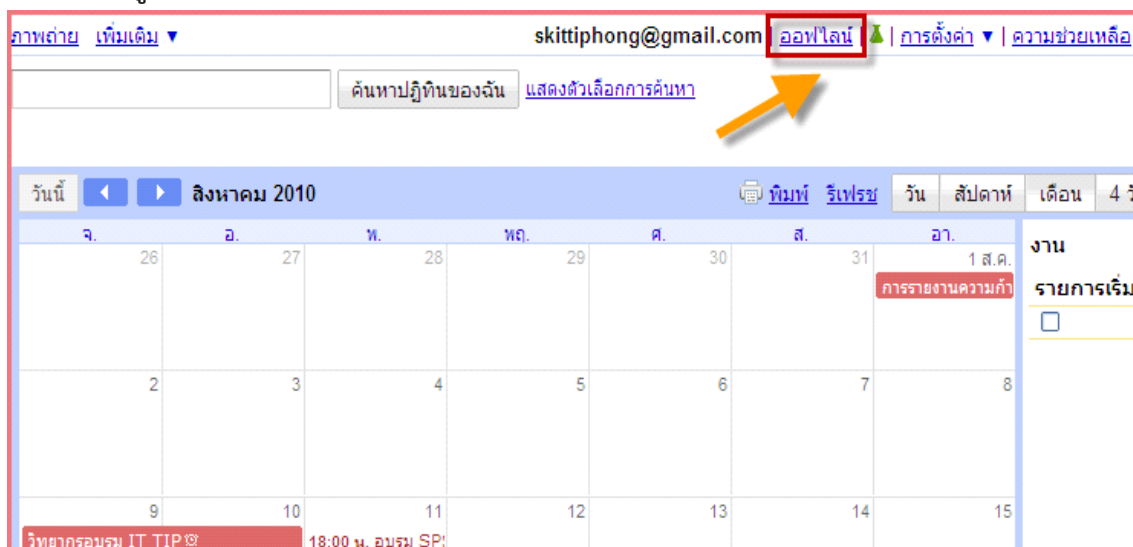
ภาพถ่าย เพิ่มเติม ▼ skittiphong@gmail.com | ออฟไลน์ | | การตั้งค่า ▼ | ความช่วยเหลือ

ค้นหาปฏิทินของฉัน แสดงตัวเลือกการค้นหา

วันนี้ สิงหาคม 2010 พิมพ์ รีเฟรช วัน สัปดาห์ เดือน 4 วั

| จ. | อ. | พ. | พฤ. | ศ. | ส. | อา. |
|---|---|---|---|---|---|---|
| 26 | 27 | 28 | 29 | 30 | 31 | 1 ส.ค. การรายงานความก้า |
| 2 | 3 | 4 | 5 | 6 | 7 | 8 |
| 9 วิทยากรอบรม IT TIP | 10 | 11 18:00 น. อบรม SP | 12 | 13 | 14 | 15 |

งาน

รายการเริ่ม